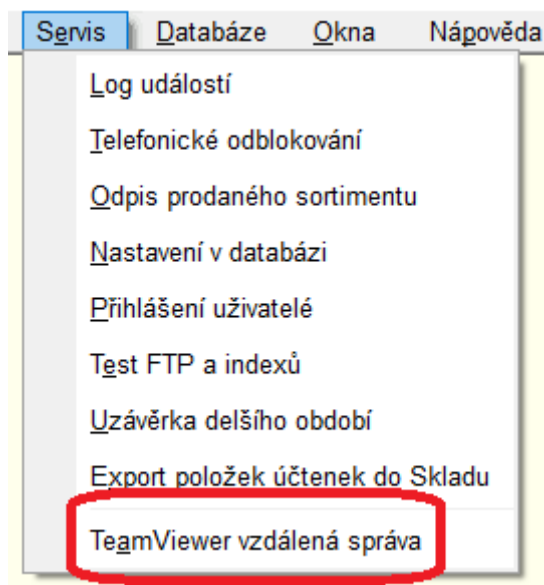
Servis Databáze Okna Nápověda

Log událostí

Telefonické odblokování

Odpis prodaného sortimentu

Nastavení v databázi

Přihlášení uživatelé

Test FTP a indexů

Uzávěrka delšího období

Export položek účtenek do Skladu

TeamViewer vzdálená správa